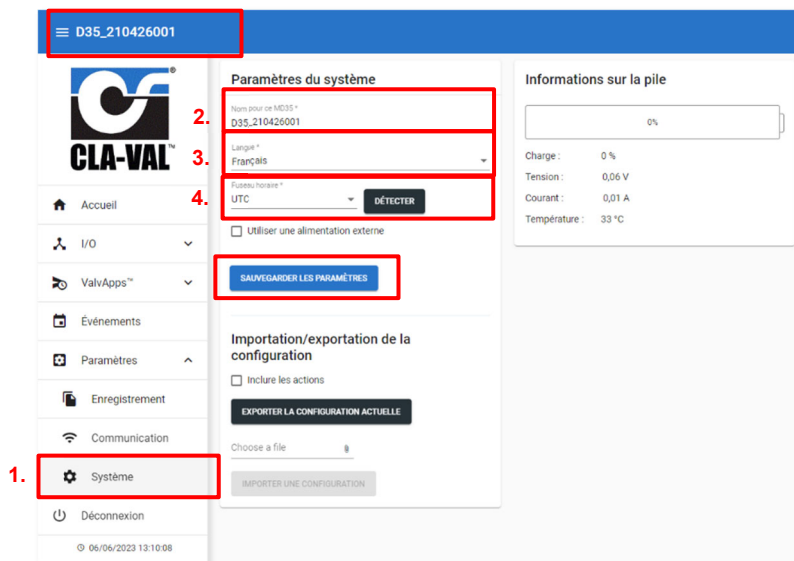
D35_210426001

CLA-VAL

Accueil
I/O
ValvApps™
Événements
Paramètres
Enregistrement
Communication
Système
Déconnexion
06/06/2023 13:10:08

1.

Paramètres du système

2.
Nom pour ce MD3S *
D35_210426001

3.
Langue *
Français

4.
Fuseau horaire *
UTC
DÉTECTER

Utiliser une alimentation externe

SAUVEGARDER LES PARAMÈTRES

Importation/exportation de la configuration

Inclure les actions

EXPORTER LA CONFIGURATION ACTUELLE

Choose a file

IMPORTER UNE CONFIGURATION

Informations sur la pile

0%

Charge : 0 %
Tension : 0,06 V
Courant : 0,01 A
Température : 33 °C